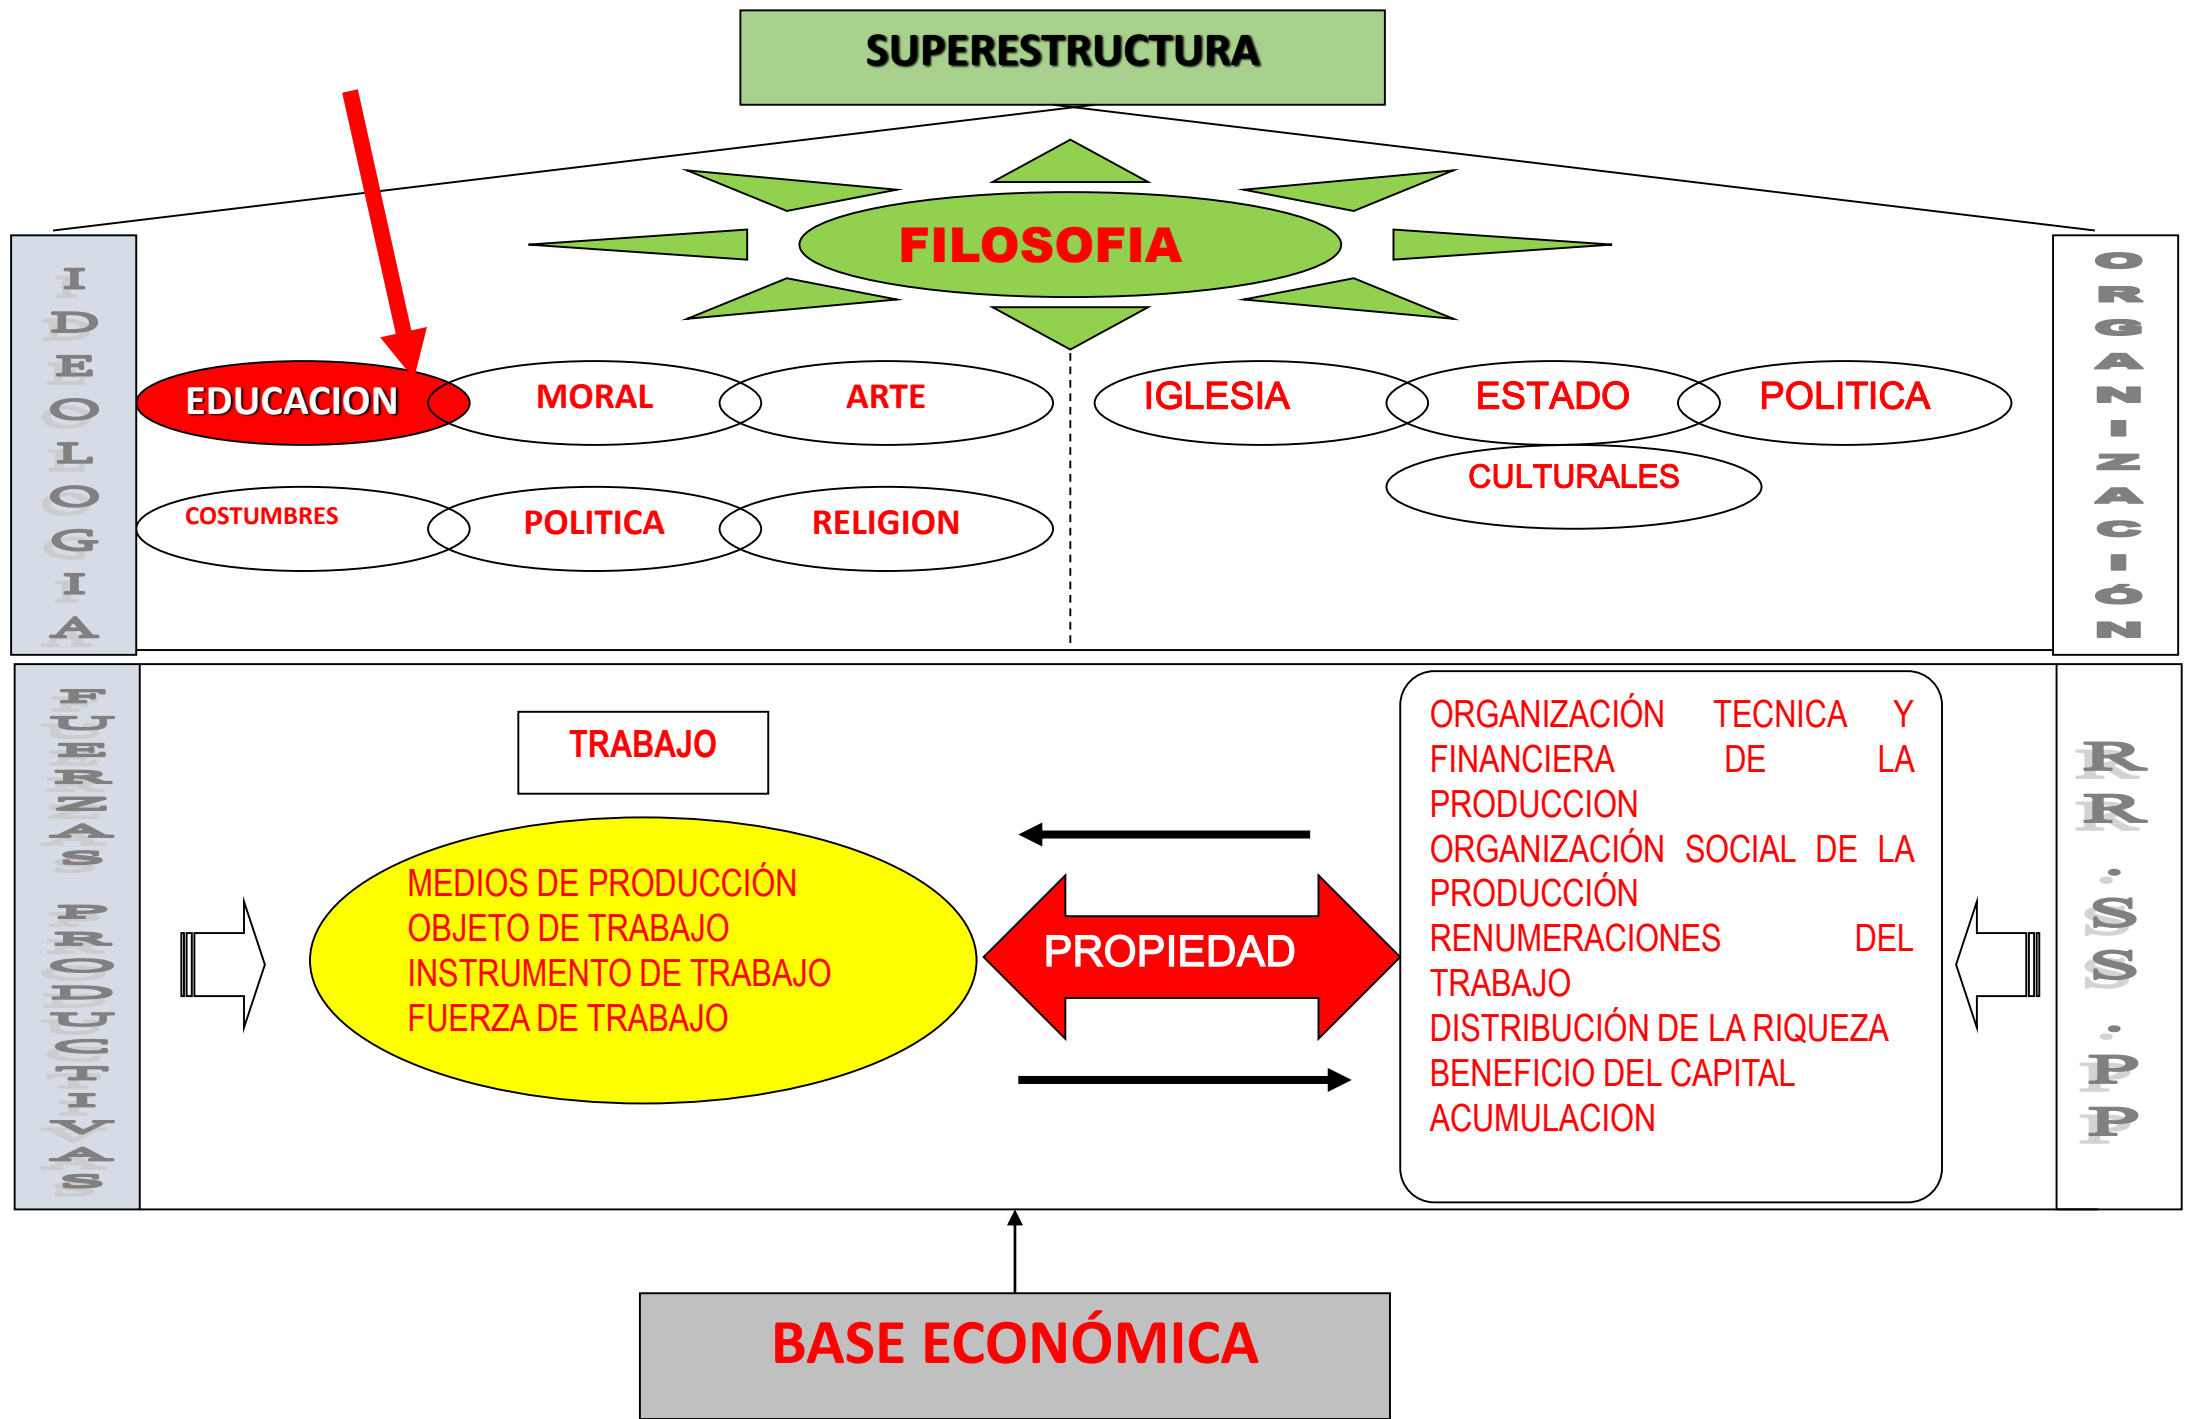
SUPERESTRUCTURA

IDEOLOGIA

FILOSOFIA

EDUCACION

MORAL

ARTE

COSTUMBRES

POLITICA

RELIGION

IGLESIA

ESTADO

POLITICA

CULTURALES

ORGANIZACIÓN

FUERZAS PRODUCTIVAS

TRABAJO

MEDIOS DE PRODUCCIÓN
OBJETO DE TRABAJO
INSTRUMENTO DE TRABAJO
FUERZA DE TRABAJO

PROPIEDAD

ORGANIZACIÓN TECNICA Y FINANCIERA DE LA PRODUCCION
ORGANIZACIÓN SOCIAL DE LA PRODUCCIÓN
RENUMERACIONES DEL TRABAJO
DISTRIBUCIÓN DE LA RIQUEZA
BENEFICIO DEL CAPITAL
ACUMULACION

RR.SS.PP

BASE ECONÓMICA